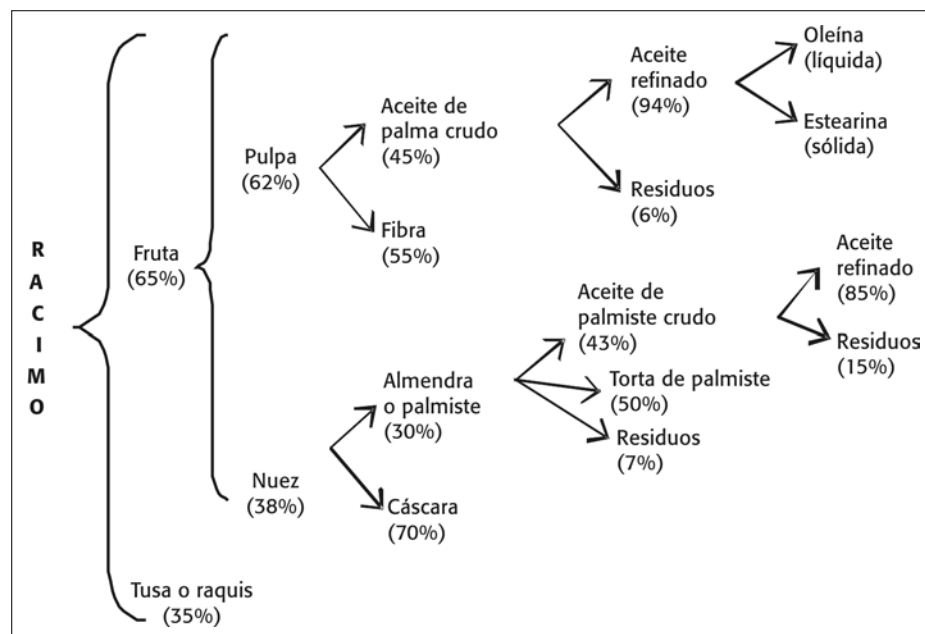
RACIMO

Fruta (65%)

Pulpa (62%)

Aceite de palma crudo (45%)

Aceite refinado (94%)

Oleína (líquida)

Estearina (sólida)

Residuos (6%)

Fibra (55%)

Nuez (38%)

Almendra o palmiste (30%)

Aceite de palmiste crudo (43%)

Aceite refinado (85%)

Residuos (15%)

Torta de palmiste (50%)

Residuos (7%)

Cáscara (70%)

Tusa o raquis (35%)